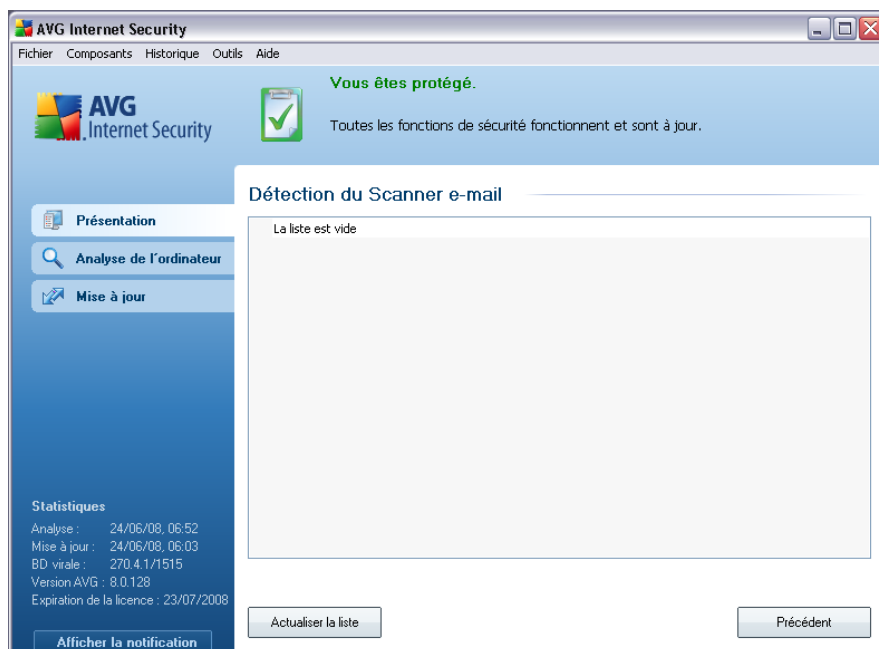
AVG Internet Security

Fichier Composants Historique Outils Aide

AVG
Internet Security

Vous êtes protégé.

Toutes les fonctions de sécurité fonctionnent et sont à jour.

Détection du Scanner e-mail

La liste est vide

Présentation

Analyse de l'ordinateur

Mise à jour

Statistiques
Analyse : 24/06/08, 06:52
Mise à jour : 24/06/08, 06:03
BD virale : 270.4.1/1515
Version AVG : 8.0.128
Expiration de la licence : 23/07/2008

Afficher la notification

Actualiser la liste

Précédent